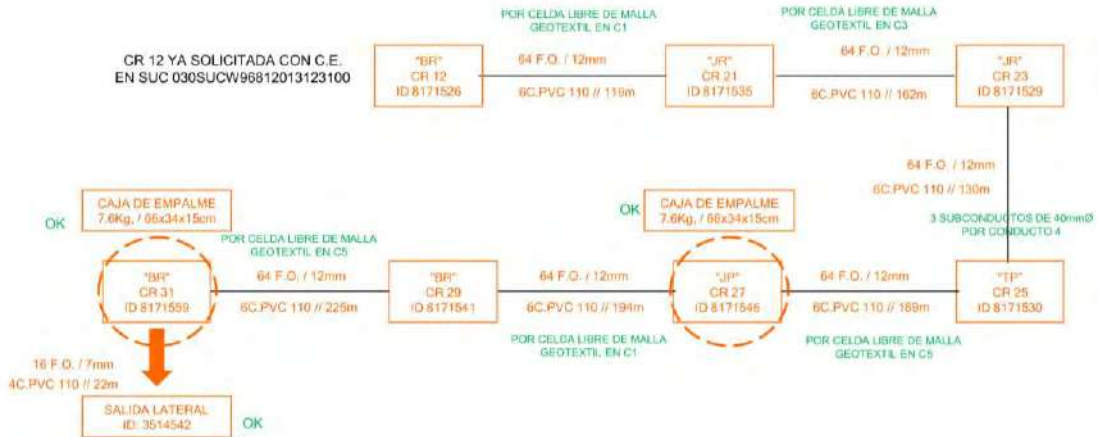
POR CELDA LIBRE DE MALLA GEOTEXTIL EN C1

POR CELDA LIBRE DE MALLA GEOTEXTIL EN C3

CR 12 YA SOLICITADA CON C.E. EN SUC 030SUCW96812013123100

"BR"
CR 12
ID 8171526

64 F.O. / 12mm
6C.PVC 110 // 119m

"JR"
CR 21
ID 8171535

64 F.O. / 12mm
6C.PVC 110 // 162m

"JR"
CR 23
ID 8171529

64 F.O. / 12mm
6C.PVC 110 // 130m

3 SUBCONDUCTOS DE 40mmØ POR CONDUCTO 4

CAJA DE EMPALME
7.6Kg. / 66x34x15cm

OK

POR CELDA LIBRE DE MALLA GEOTEXTIL EN C5

OK

CAJA DE EMPALME
7.6Kg. / 66x34x15cm

"BR"
CR 31
ID 8171559

64 F.O. / 12mm
6C.PVC 110 // 225m

"BR"
CR 29
ID 8171541

64 F.O. / 12mm
6C.PVC 110 // 194m

"JP"
CR 27
ID 8171546

64 F.O. / 12mm
6C.PVC 110 // 189m

"TP"
CR 25
ID 8171530

POR CELDA LIBRE DE MALLA GEOTEXTIL EN C1

POR CELDA LIBRE DE MALLA GEOTEXTIL EN C5

16 F.O. / 7mm
4C.PVC 110 // 22m

SALIDA LATERAL
ID: 3514542

OK